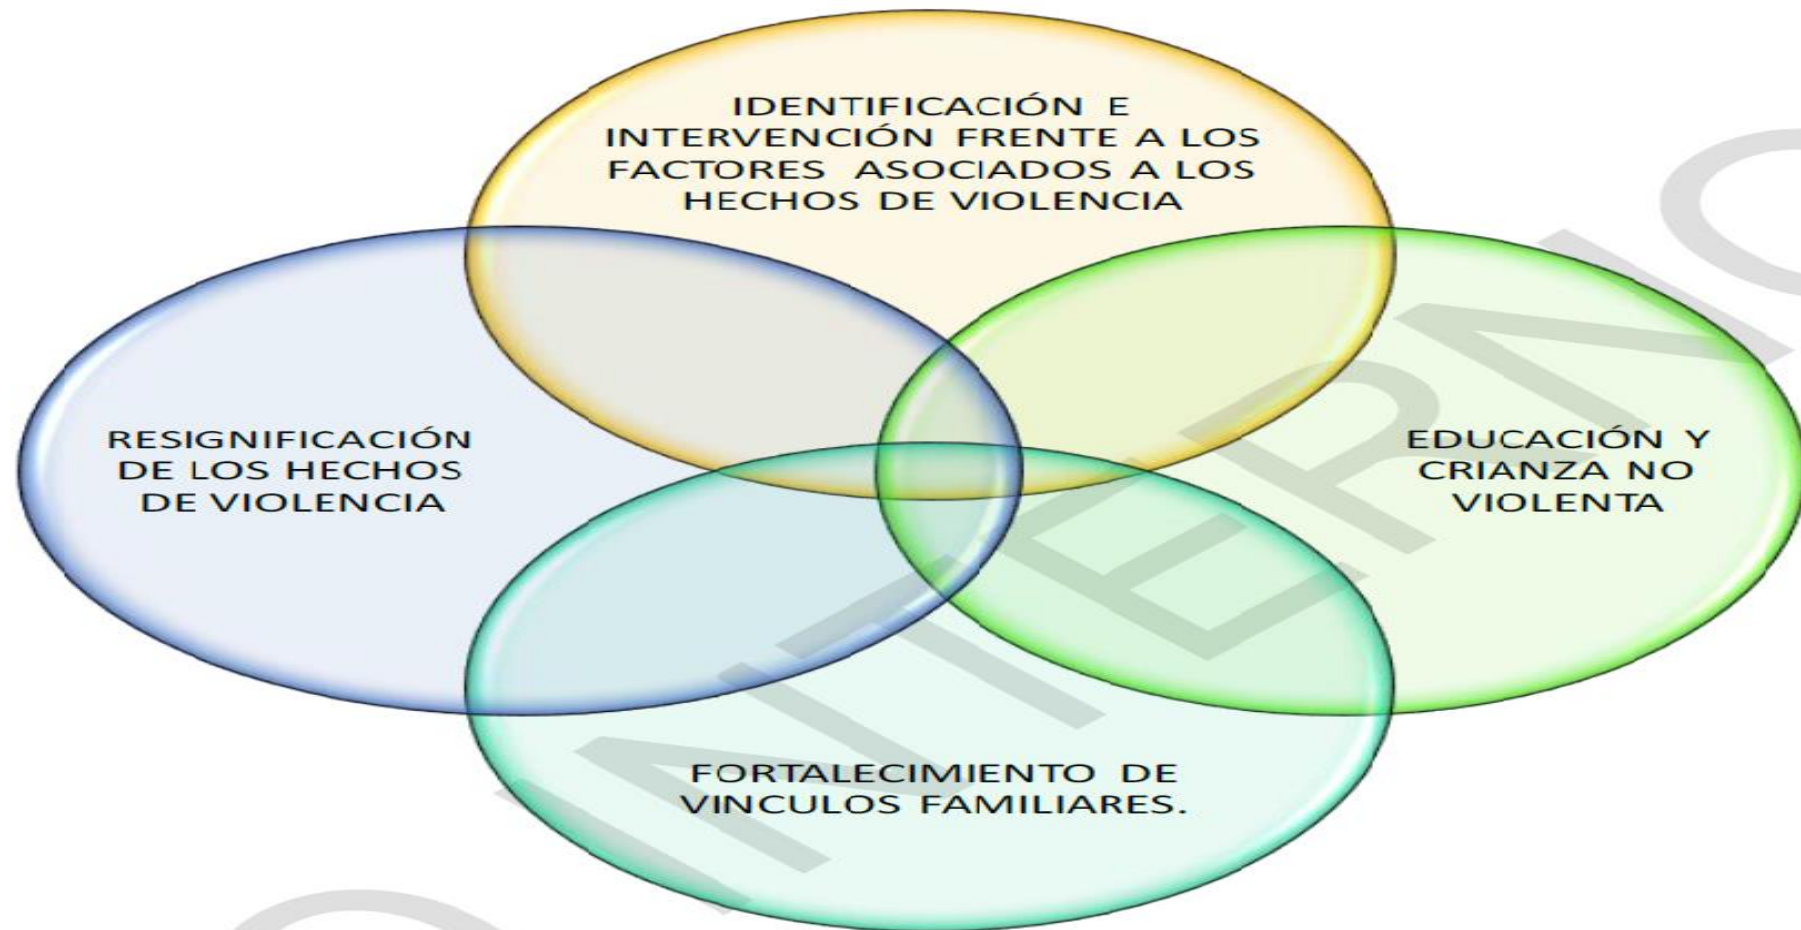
IDENTIFICACIÓN E INTERVENCIÓN FRENTE A LOS FACTORES ASOCIADOS A LOS HECHOS DE VIOLENCIA

RESIGNIFICACIÓN DE LOS HECHOS DE VIOLENCIA

EDUCACIÓN Y CRIANZA NO VIOLENTA

FORTALECIMIENTO DE VINCULOS FAMILIARES.

BORRADOR INTERNO